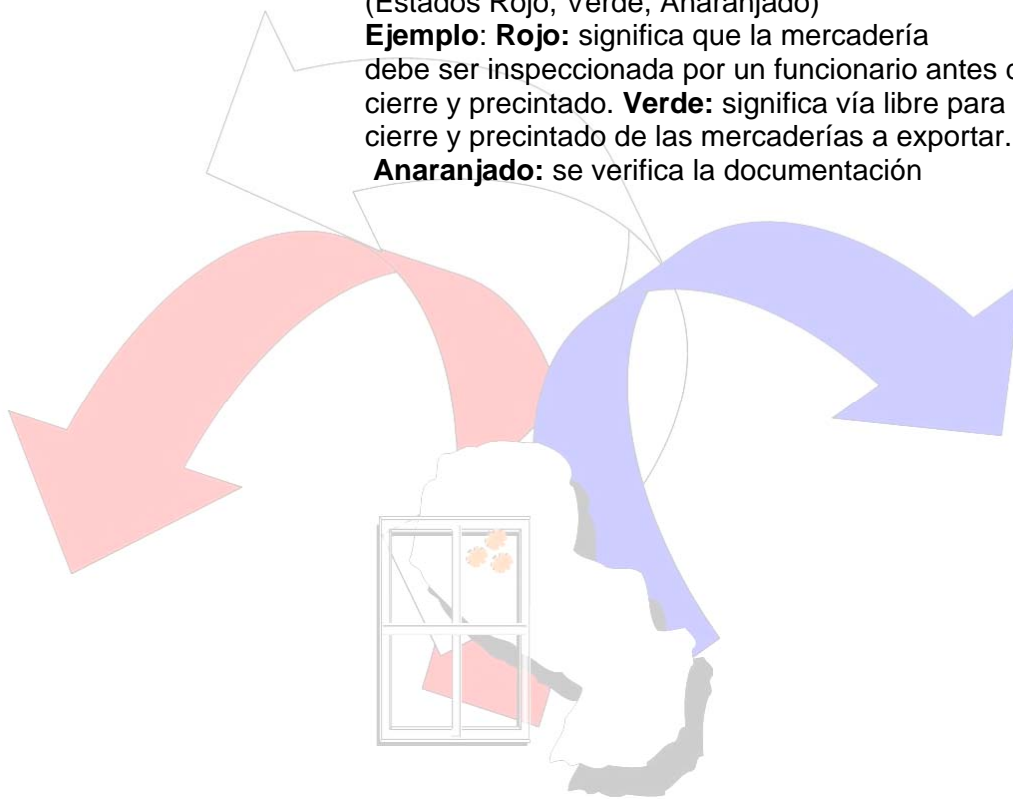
(Estados Rojo, Verde, Anaranjado)
**Ejemplo**: **Rojo:** significa que la mercadería debe ser inspeccionada por un funcionario antes d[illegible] cierre y precintado. **Verde:** significa vía libre para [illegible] cierre y precintado de las mercaderías a exportar.
**Anaranjado:** se verifica la documentación